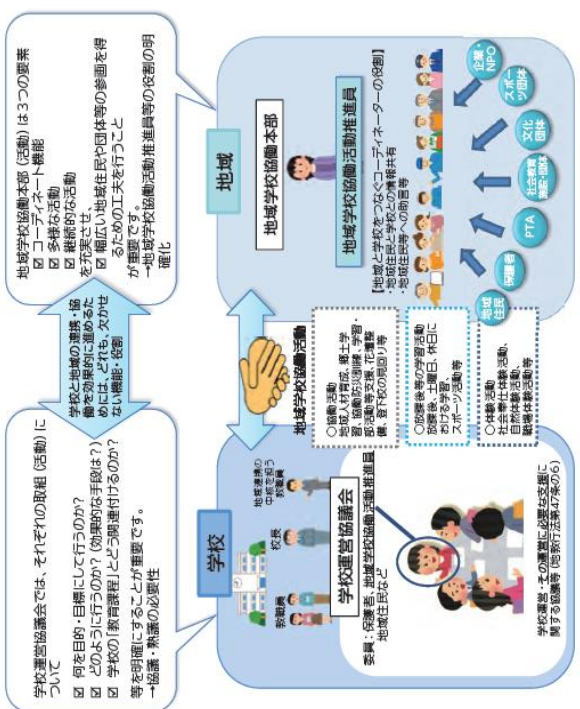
学校運営協議会では、それぞれの取組（活動）について

☑ 何を目的・目標にして行うのか？
☑ どのように行うのか？（効果的な手段は？）
☑ 学校の「教育課程」とどう関連付けるのか？

等を明確にすることが重要です。
→協議・熟議の必要性

学校

地域連携の中核を担う教職員

校長

教職員

学校運営協議会

委員：保護者、地域学校協働活動推進員、地域住民など

学校運営・その運営に必要な支援に関する協議等（地教行法第47条の6）

学校と地域の連携・協働を効果的に進めるためには、どれも、欠かせない機能・役割

地域学校協働活動

○協働活動
地域人材活用、郷土学習、通学路の見守り等、登下校の見守り等、学習支援、花壇整備、部活動支援等

○放課後等の学習活動
放課後、土曜日、休日における学習、スポーツ活動等

○体験活動
社会奉仕体験活動、自然体験活動、職場体験活動等

地域学校協働本部（活動）は3つの要素
☑ コーディネート機能
☑ 多様な活動
☑ 継続的な活動
を充実させ、
☑ 幅広い地域住民や団体等の参画を得るための工夫を行うこと
が重要です。
→地域学校協働活動推進員等の役割の明確化

地域

地域学校協働本部

地域学校協働活動推進員

【地域と学校をつなぐコーディネーターの役割】
・地域住民と学校との情報共有
・地域住民等への助言等

地域住民

保護者

PTA

社会教育施設・団体

文化団体

スポーツ団体

企業・NPO